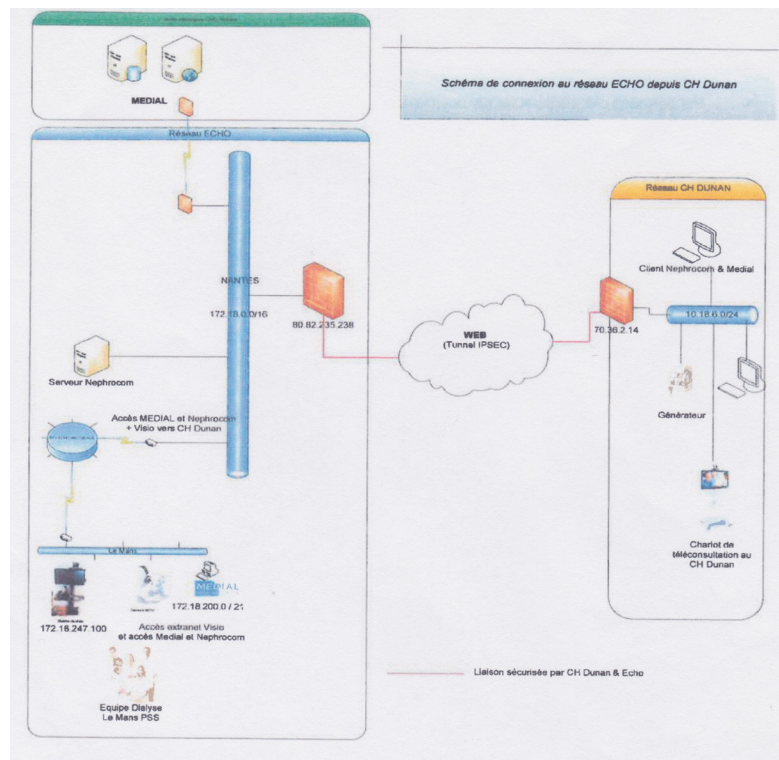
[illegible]

MEDIAL

Schéma de connexion au réseau ECHO depuis CH Dunan

Réseau ECHO

NANTES

172.18.0.0/16

80.82.235.238

Serveur Nephrocom

Accès MEDIAL et Nephrocom + Visio vers CH Dunan

Le Mans

172.18.247.100

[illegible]

Accès extranet Visio et accès Medial et Nephrocom

MEDIAL

172.18.200.0 / 2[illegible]

Equipe Dialyse Le Mans PSS

WEB (Tunnel IPSEC)

Réseau CH DUNAN

70.36.2.14

Client Nephrocom & Medial

10.18.6.0/24

Générateur

Chariot de téléconsultation au CH Dunan

Liaison sécurisée par CH Dunan & Echo